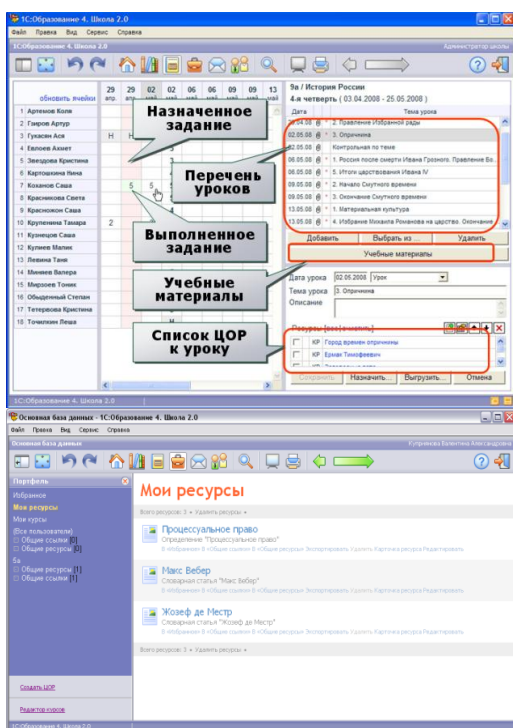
1С:Образование 4. Школа 2.0

Файл Правка Вид Сервис Справка

1С:Образование 4. Школа 2.0

Администратор школы

обновить ячейки

| | 29 апр. | 30 апр. | 02 май | 02 май | 06 май | 09 май | 13 май |
|---|---|---|---|---|---|---|---|
| 1 Артемов Коля | | | | | | | |
| 2 Гавров Артур | | | | | | | |
| 3 Гукасян Ася | Н | Н | | | | | |
| 4 Евлоев Ахмет | | | | | | | |
| 5 Звездова Кристина | | | | | | | |
| 6 Карташкина Нина | | | | | | | |
| 7 Коханов Саша | | 5 | 5 | | | | |
| 8 Красникова Света | | | | | | | |
| 9 Красножон Саша | | | | | | | |
| 10 Крупенина Тамара | 2 | | | | | | |
| 11 Кузнецов Саша | | | | | | | |
| 12 Кулиев Малик | | | | | | | |
| 13 Левина Таня | | | | | | | |
| 14 Миннев Валера | | | | | | | |
| 15 Мирзоев Тоник | | | | | | | |
| 16 Обыденный Степан | | | | | | | |
| 17 Тетеревова Кристина | | | | | | | |
| 18 Точилкин Леша | | | | | | | |

Назначенное задание

Перечень уроков

Выполненное задание

Учебные материалы

Список ЦОР к уроку

9а / История России
4-я четверть ( 03.04.2008 - 25.05.2008 )

| Дата | Тема урока |
|---|---|
| 29.04.08 | 2. Правление Избранной рады |
| 02.05.08 | 3. Опричнина |
| 02.05.08 | Контрольная по теме |
| 06.05.08 | 1. Россия после смерти Ивана Грозного. Правление Бо... |
| 06.05.08 | 5. Итоги царствования Ивана IV |
| 09.05.08 | 2. Начало Смутного времени |
| 09.05.08 | 3. Окончание Смутного времени |
| 13.05.08 | 1. Материальная культура |
| 13.05.08 | 1. Избрание Михаила Романова на царство. Окончание |

Добавить Выбрать из ... Удалить

Учебные материалы

Дата урока 02.05.2008 Урок
Тема урока 3. Опричнина
Описание

Ресурсы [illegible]

КР Город времен опричнины
КР Ермак Тимофеевич
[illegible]

Сохранить Назначить... Выгрузить... Отмена

1С:Образование 4. Школа 2.0

Основная база данных - 1С:Образование 4. Школа 2.0

Файл Правка Вид Сервис Справка

Основная база данных

Кулункова Валентина Александровна

Портфель

Избранное
Мои ресурсы
Мои курсы
(Все пользователи)
Общие ссылки [0]
Общие ресурсы [0]
Ба
Общие ресурсы [1]
Общие ссылки [1]

Создать ЦОР

Редактор курсов

Мои ресурсы

Всего ресурсов: 3 • Удалить ресурсы •

Процессуальное право
Определение "Процессуальное право"
В Избранное В Общие ссылки В Общие ресурсы Экспортировать Удалить Карточка ресурса Редактировать

Макс Вебер
Словарная статья "Макс Вебер"
В Избранное В Общие ссылки В Общие ресурсы Экспортировать Удалить Карточка ресурса Редактировать

Жозеф де Местр
Словарная статья "Жозеф де Местр"
В Избранное В Общие ссылки В Общие ресурсы Экспортировать Удалить Карточка ресурса Редактировать

Всего ресурсов: 3 • Удалить ресурсы •

1С:Образование 4. Школа 2.0